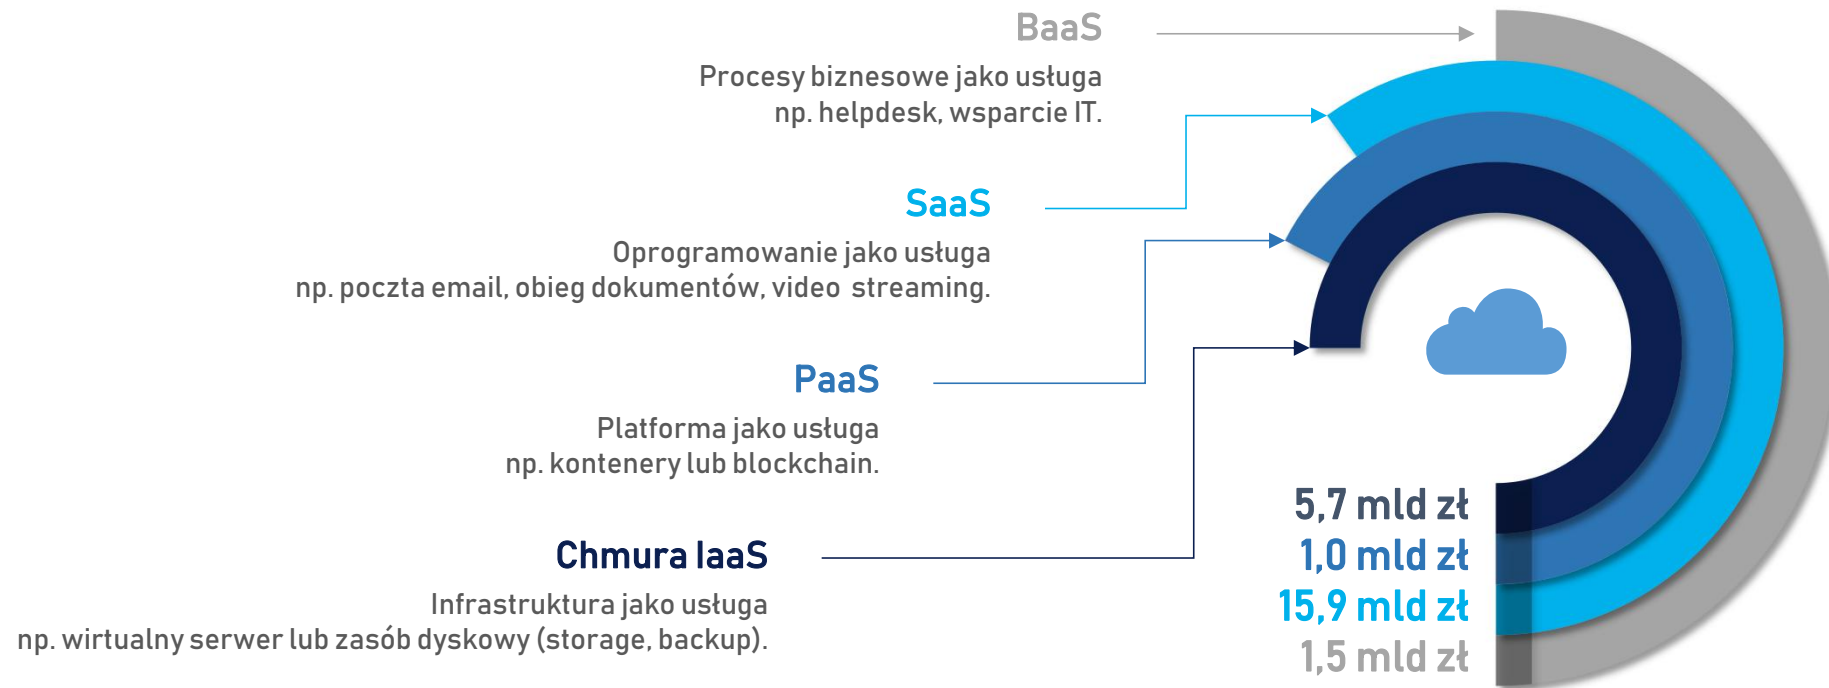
BaaS

Procesy biznesowe jako usługa
np. helpdesk, wsparcie IT.

SaaS

Oprogramowanie jako usługa
np. poczta email, obieg dokumentów, video streaming.

PaaS

Platforma jako usługa
np. kontenery lub blockchain.

Chmura IaaS

Infrastruktura jako usługa
np. wirtualny serwer lub zasób dyskowy (storage, backup).

5,7 mld zł
1,0 mld zł
15,9 mld zł
1,5 mld zł